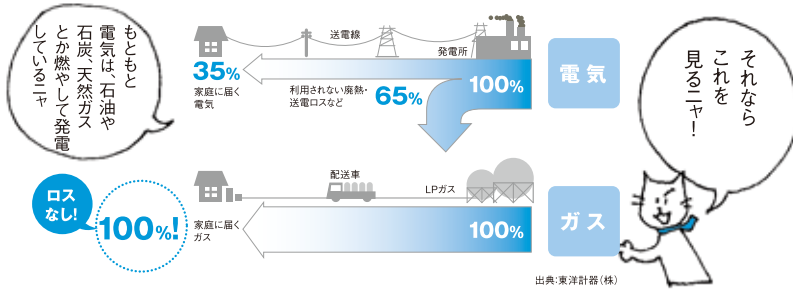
もともと電気は、石油や石炭、天然ガスとか燃やして発電しているニャ

送電線

発電所

35%

家庭に届く電気

利用されない廃熱・送電ロスなど

65%

100%

電気

それならこれを見るニャ!

ロスなし!

100%!

配送車

LPガス

家庭に届くガス

100%

ガス

出典:東洋計器(株)